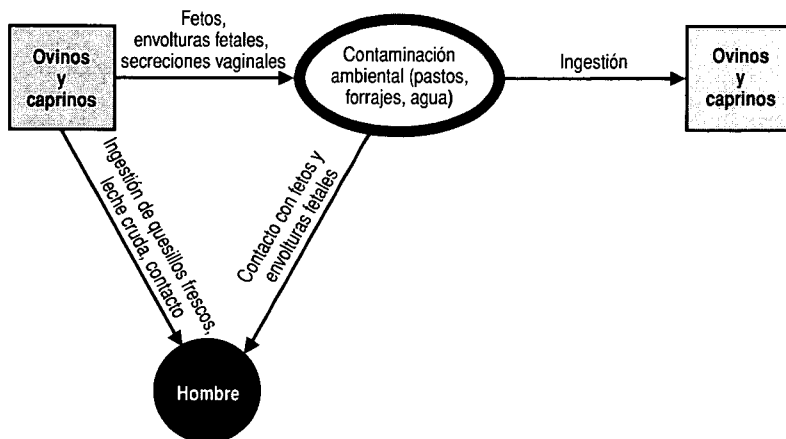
Ovinos y caprinos

Fetos, envolturas fetales, secreciones vaginales

Contaminación ambiental (pastos, forrajes, agua)

Ingestión

Ovinos y caprinos

Ingestión de quesillos frescos, leche cruda, contacto

Contacto con fetos y envolturas fetales

Hombre